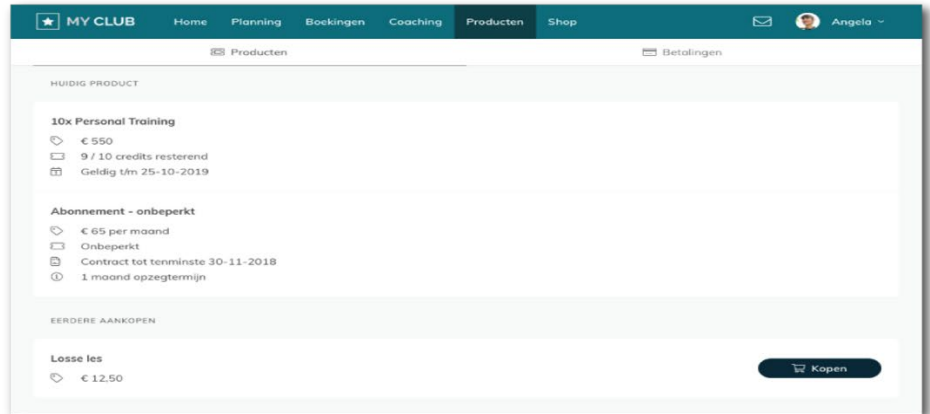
MY CLUB Home Planning Boekingen Coaching Producten Shop Angela

Producten Betalingen

HUIDIG PRODUCT

10x Personal Training
€ 550
9 / 10 credits resterend
Geldig t/m 25-10-2019

Abonnement - onbeperkt
€ 65 per maand
Onbeperkt
Contract tot tenminste 30-11-2018
1 maand opzegtermijn

EERDERE AANKOPEN

Losse les
€ 12,50

Kopen